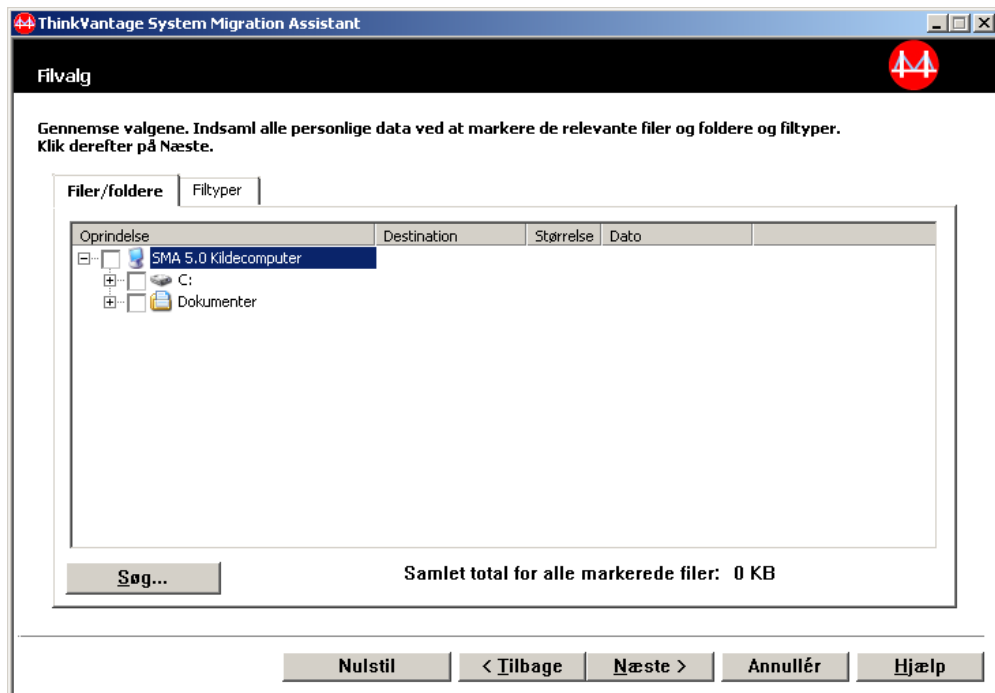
ThinkVantage System Migration Assistant

Filvalg

Gennemse valgene. Indsaml alle personlige data ved at markere de relevante filer og foldere og filtyper. Klik derefter på Næste.

Filer/foldere | Filtyper

| Oprindelse | Destination | Størrelse | Dato |
|---|---|---|---|
| SMA 5.0 Kildecomputer | | | |
| C: | | | |
| Dokumenter | | | |

Søg...

Samlet total for alle markerede filer: 0 KB

Nulstil | < Tilbage | Næste > | Annullér | Hjælp